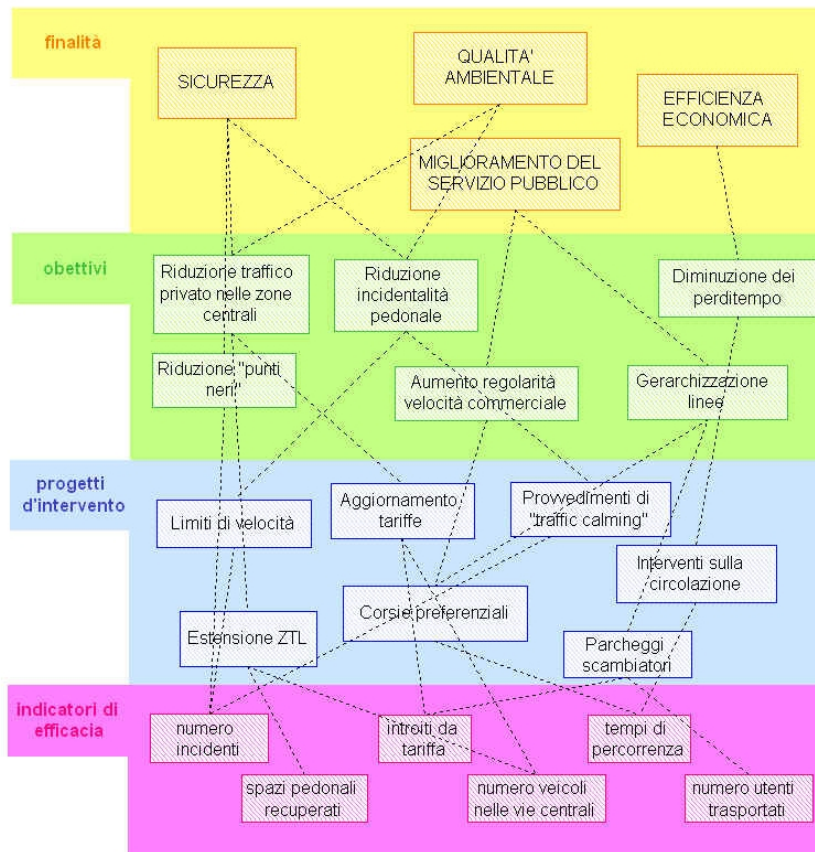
finalità

SICUREZZA

QUALITA' AMBIENTALE

EFFICIENZA ECONOMICA

MIGLIORAMENTO DEL SERVIZIO PUBBLICO

obettivi

Riduzione traffico privato nelle zone centrali

Riduzione incidentalità pedonale

Diminuzione dei perditempo

Riduzione "punti neri"

Aumento regolarità velocità commerciale

Gerarchizzazione linee

progetti d'intervento

Limiti di velocità

Aggiornamento tariffe

Provvedimenti di "traffic calming"

Interventi sulla circolazione

Corsie preferenziali

Estensione ZTL

Parcheggi scambiatori

indicatori di efficacia

numero incidenti

introiti da tariffa

tempi di percorrenza

spazi pedonali recuperati

numero veicoli nelle vie centrali

numero utenti trasportati